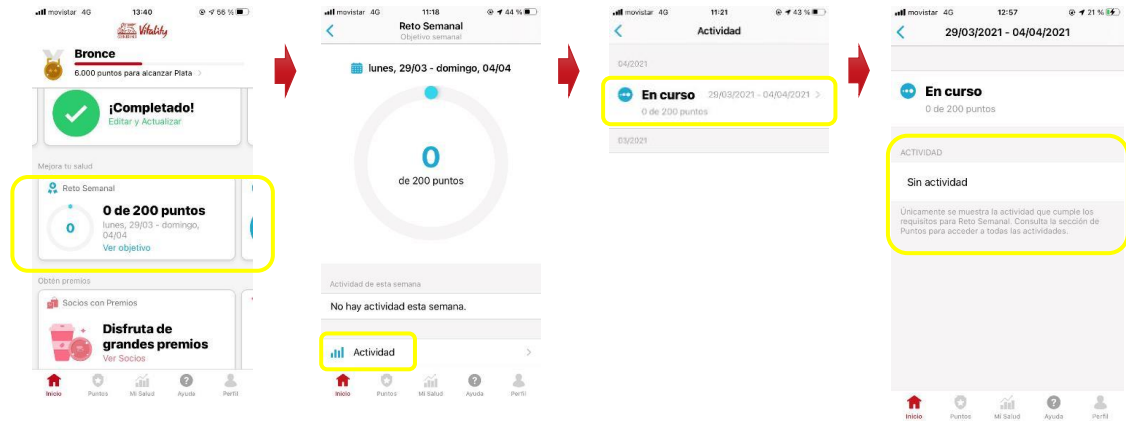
movistar 4G 13:40 56 %
Vitality
Bronce
6.000 puntos para alcanzar Plata
¡Completado!
Editar y Actualizar
Mejora tu salud
Reto Semanal
0
0 de 200 puntos
lunes, 29/03 - domingo, 04/04
Ver objetivo
Obtén premios
Socios con Premios
Disfruta de grandes premios
Ver Socios
Inicio Puntos Mi Salud Ayuda Perfil

movistar 4G 11:18 44 %
Reto Semanal
Objetivo semanal
lunes, 29/03 - domingo, 04/04
0
de 200 puntos
Actividad de esta semana
No hay actividad esta semana.
Actividad
Inicio Puntos Mi Salud Ayuda Perfil

movistar 4G 11:21 43 %
Actividad
04/2021
En curso 29/03/2021 - 04/04/2021
0 de 200 puntos
03/2021

movistar 4G 12:57 21 %
29/03/2021 - 04/04/2021
En curso
0 de 200 puntos
ACTIVIDAD
Sin actividad
Únicamente se muestra la actividad que cumple los requisitos para Reto Semanal. Consulta la sección de Puntos para acceder a todas las actividades.
Inicio Puntos Mi Salud Ayuda Perfil